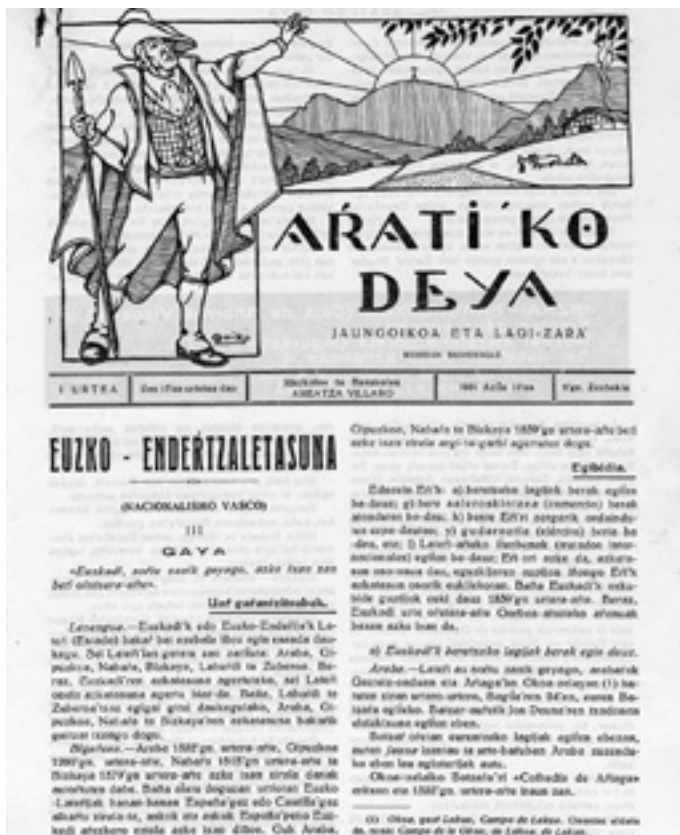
ARATI'KO DEYA

JAUNGOIKOA ETA LAGI-ZARA

I URTEA | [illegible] | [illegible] ARANTZA VILLARO | 1931 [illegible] | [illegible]

EUZKO - ENDERTZALETASUNA

(NACIONALISMO VASCO)

III

GAYA

«Euzkadi, sotie zaazk geyago, asko izan zan beti ulsitara-arte».

Uzt gatazitzubak.

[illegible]

Gipuzkoa, Nabaire ta Bizkaya 1839'ga urtera-arte beti asko izan zirala argi-ta-garbi agertuno dogu.

Egibidia.

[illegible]

4) Euzkadi'k beratzeko legizk berak egin deuz.

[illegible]

(1) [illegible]